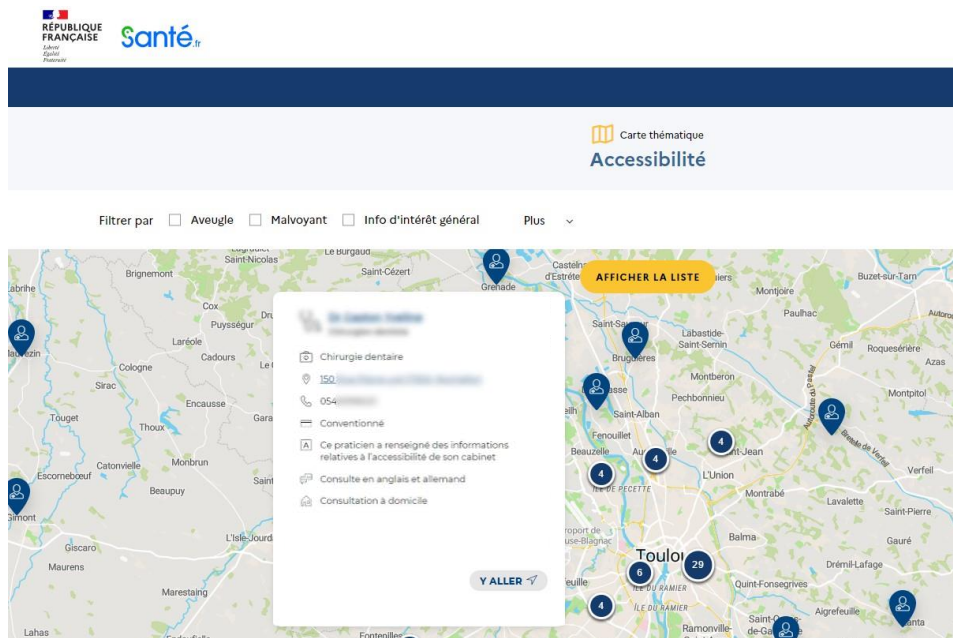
RÉPUBLIQUE FRANÇAISE
Liberté
Égalité
Fraternité

Santé.fr

Carte thématique
Accessibilité

Filtrer par Aveugle Malvoyant Info d'intérêt général Plus

AFFICHER LA LISTE

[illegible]
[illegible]
Chirurgie dentaire
150 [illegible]
054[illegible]
Conventionné
Ce praticien a renseigné des informations relatives à l'accessibilité de son cabinet
Consulte en anglais et allemand
Consultation à domicile

Y ALLER

Brignemont
Saint-Nicolas
Le Burgaud
Saint-Cézert
Grenade
Castelnau-d'Estrétefonds
Montjoire
Buzet-sur-Tarn
Cox
Puysségur
Paulhac
Laréole
Cadours
Saint-Sauveur
Bruguières
Labastide-Saint-Sernin
Gémil
Roquesérière
Cologne
Sirac
Montberon
Montpitol
Encausse
Pechbonnieu
Saint-Alban
Touget
Thoux
Fenouillet
Beauzelle
Aucamville
Saint-Jean
Catonvielle
Monbrun
Escornebœuf
L'Union
Verfeil
Beaupuy
ÎLE DE PECETTE
Montrabé
Lavalette
Saint-Pierre
L'Isle-Jourdain
Balma
Gauré
Giscaro
Toulouse
Drémil-Lafage
Maurens
Quint-Fonsegrives
ÎLE DU RAMIER
Marestaing
Aigrefeuille
Lahas
Fontenilles
Ramonville
Saint-Orens-de-Gameville
Gimont
4
4
4
4
6
29